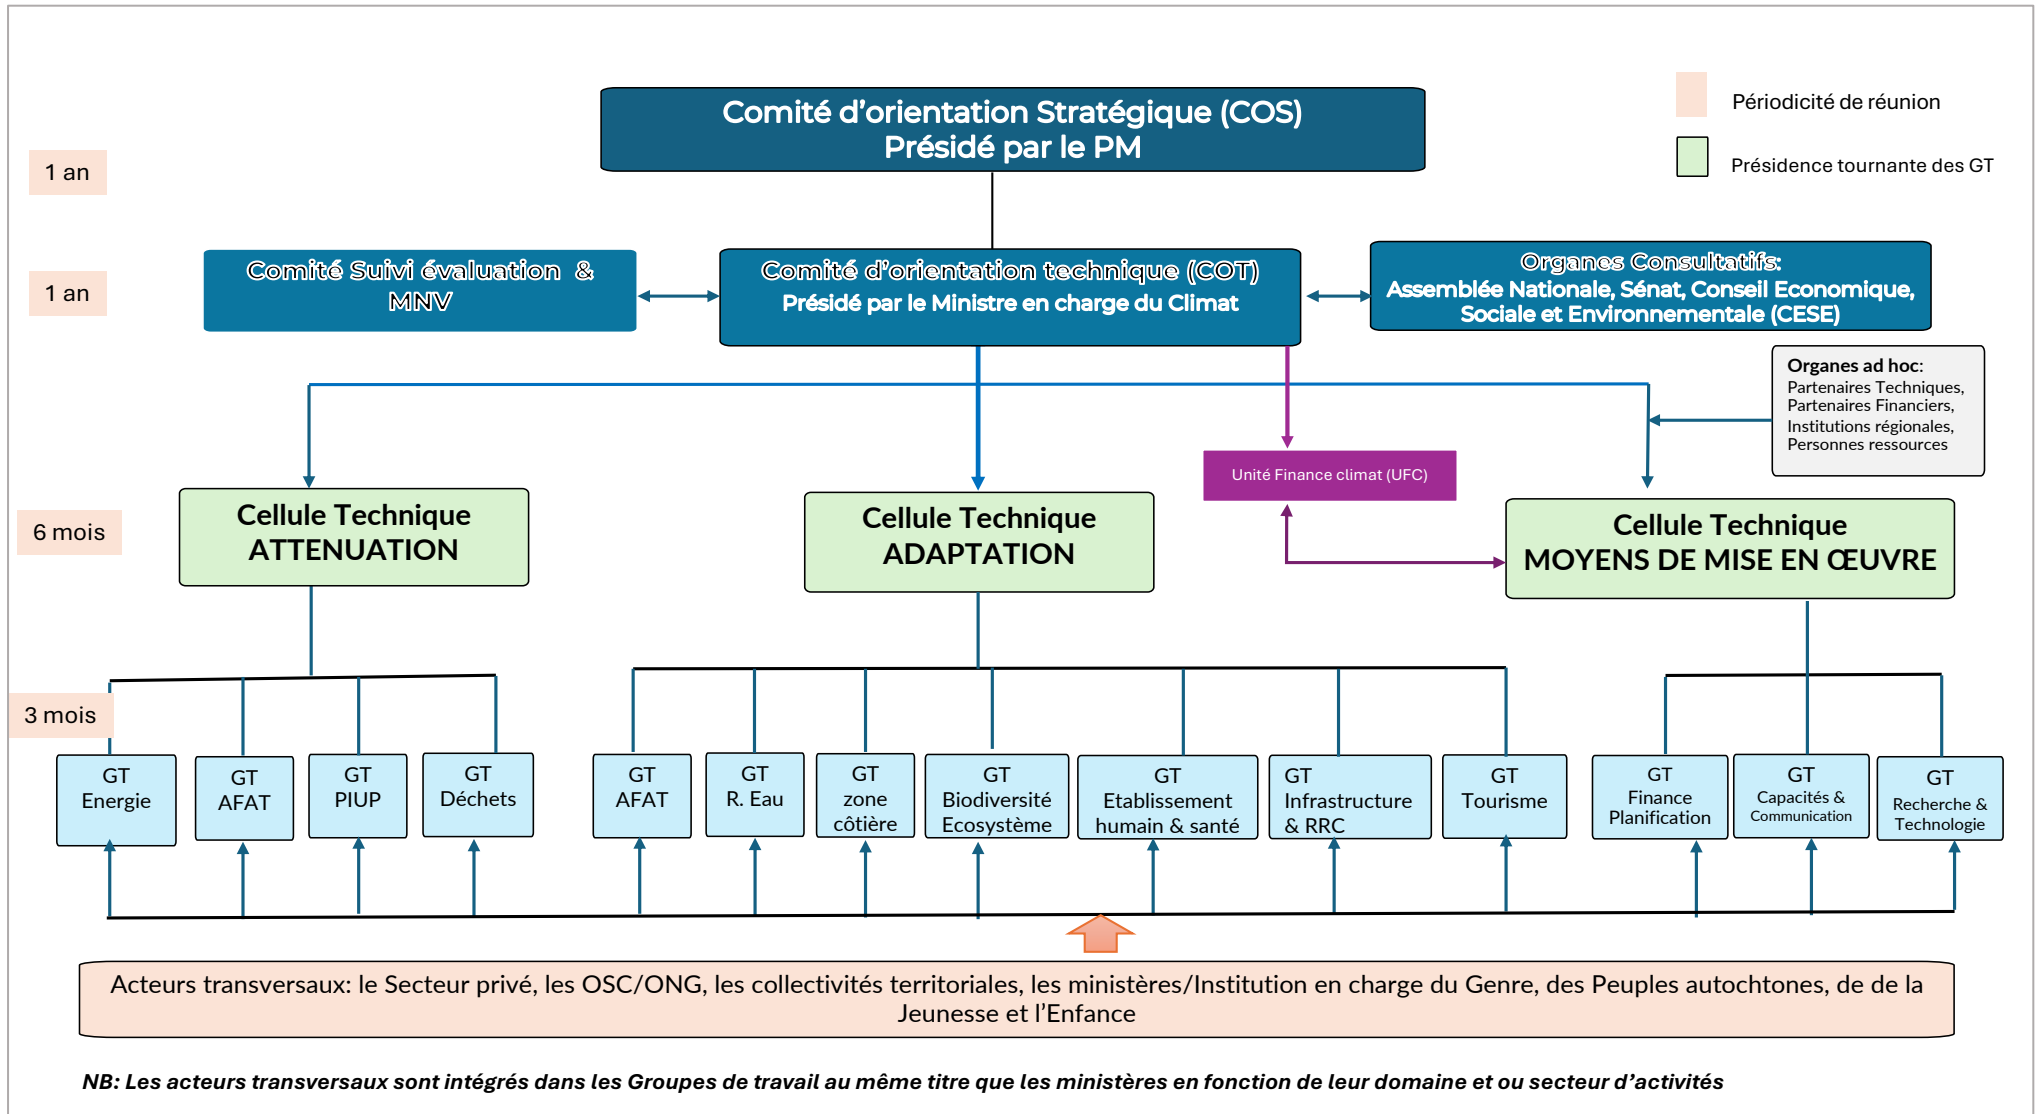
Périodicité de réunion

Présidence tournante des GT

1 an

Comité d'orientation Stratégique (COS)
Présidé par le PM

1 an

Comité Suivi évaluation & MNV

Comité d'orientation technique (COT)
Présidé par le Ministre en charge du Climat

Organes Consultatifs:
Assemblée Nationale, Sénat, Conseil Economique, Sociale et Environnementale (CESE)

Organes ad hoc:
Partenaires Techniques, Partenaires Financiers, Institutions régionales, Personnes ressources

Unité Finance climat (UFC)

6 mois

Cellule Technique ATTENUATION

Cellule Technique ADAPTATION

Cellule Technique MOYENS DE MISE EN ŒUVRE

3 mois

GT Energie

GT AFAT

GT PIUP

GT Déchets

GT AFAT

GT R. Eau

GT zone côtière

GT Biodiversité Ecosystème

GT Etablissement humain & santé

GT Infrastructure & RRC

GT Tourisme

GT Finance Planification

GT Capacités & Communication

GT Recherche & Technologie

Acteurs transversaux: le Secteur privé, les OSC/ONG, les collectivités territoriales, les ministères/Institution en charge du Genre, des Peuples autochtones, de de la Jeunesse et l'Enfance

NB: Les acteurs transversaux sont intégrés dans les Groupes de travail au même titre que les ministères en fonction de leur domaine et ou secteur d'activités